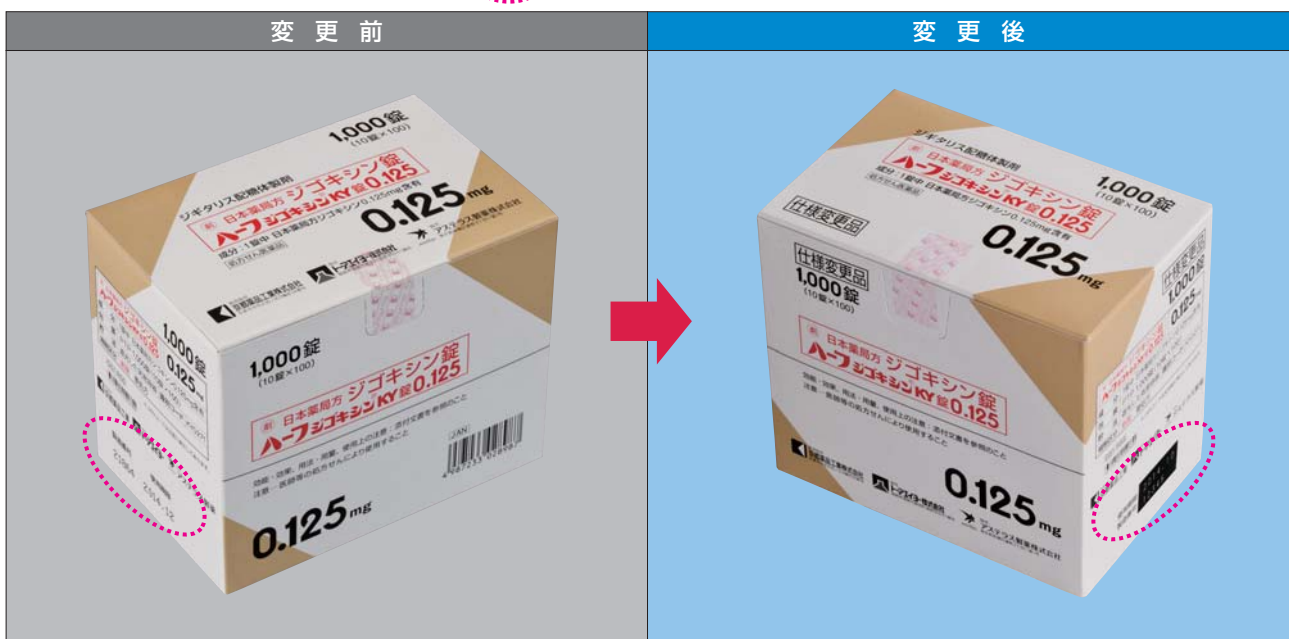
変更前

ジギタリス配糖体製剤
1,000錠
(10錠×100)
劇 日本薬局方 ジゴキシン錠
ハーフジゴキシンKY錠0.125
成分:1錠中 日本薬局方ジゴキシン0.125mg含有
処方せん医薬品
0.125mg
トーアエイヨー株式会社
アステラス製薬株式会社
京都薬品工業株式会社

1,000錠
0.125
1,000錠
(10錠×100)
劇 日本薬局方 ジゴキシン錠
ハーフジゴキシンKY錠0.125
効能・効果、用法・用量、使用上の注意:添付文書を参照のこと
注意-医師等の処方せんにより使用すること
JAN
0.125mg
2364
2014.12

変更後

ジギタリス配糖体製剤
劇 日本薬局方 ジゴキシン錠
ハーフジゴキシンKY錠0.125
成分:1錠中 日本薬局方ジゴキシン0.125mg含有
処方せん医薬品
1,000錠
(10錠×100)
仕様変更品
0.125mg
仕様変更品
1,000錠
(10錠×100)
劇 日本薬局方 ジゴキシン錠
ハーフジゴキシンKY錠0.125
効能・効果、用法・用量、使用上の注意:添付文書を参照のこと
注意-医師等の処方せんにより使用すること
京都薬品工業株式会社
トーアエイヨー株式会社
アステラス製薬株式会社
0.125mg
仕様変更品
1,000錠
0.125